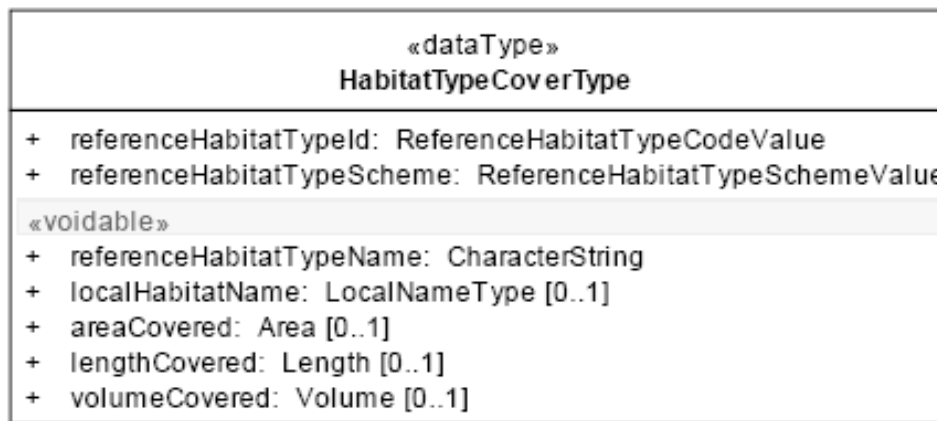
«dataType»
HabitatTypeCoverType

+ referenceHabitatTypeId: ReferenceHabitatTypeCodeValue
+ referenceHabitatTypeScheme: ReferenceHabitatTypeSchemeValue

«voidable»
+ referenceHabitatTypeName: CharacterString
+ localHabitatName: LocalNameType [0..1]
+ areaCovered: Area [0..1]
+ lengthCovered: Length [0..1]
+ volumeCovered: Volume [0..1]